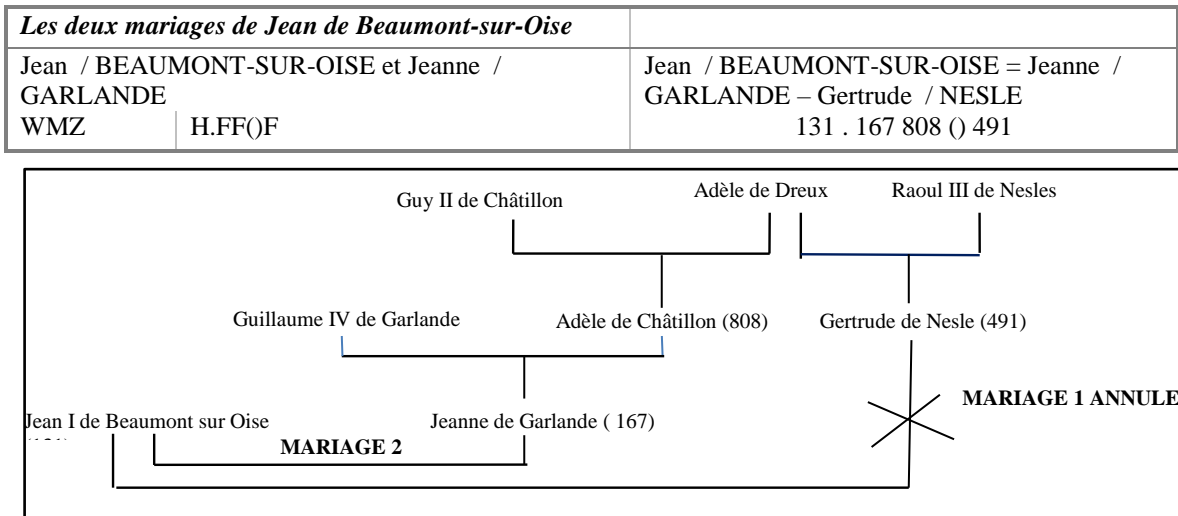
| *Les deux mariages de Jean de Beaumont-sur-Oise* | |
|---|---|
| Jean / BEAUMONT-SUR-OISE et Jeanne / GARLANDE | Jean / BEAUMONT-SUR-OISE = Jeanne / GARLANDE – Gertrude / NESLE |
| WMZ H.FF()F | 131 . 167 808 () 491 |

Guy II de Châtillon
Adèle de Dreux
Raoul III de Nesles
Guillaume IV de Garlande
Adèle de Châtillon (808)
Gertrude de Nesle (491)
MARIAGE 1 ANNULE
Jean I de Beaumont sur Oise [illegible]
Jeanne de Garlande ( 167)
MARIAGE 2